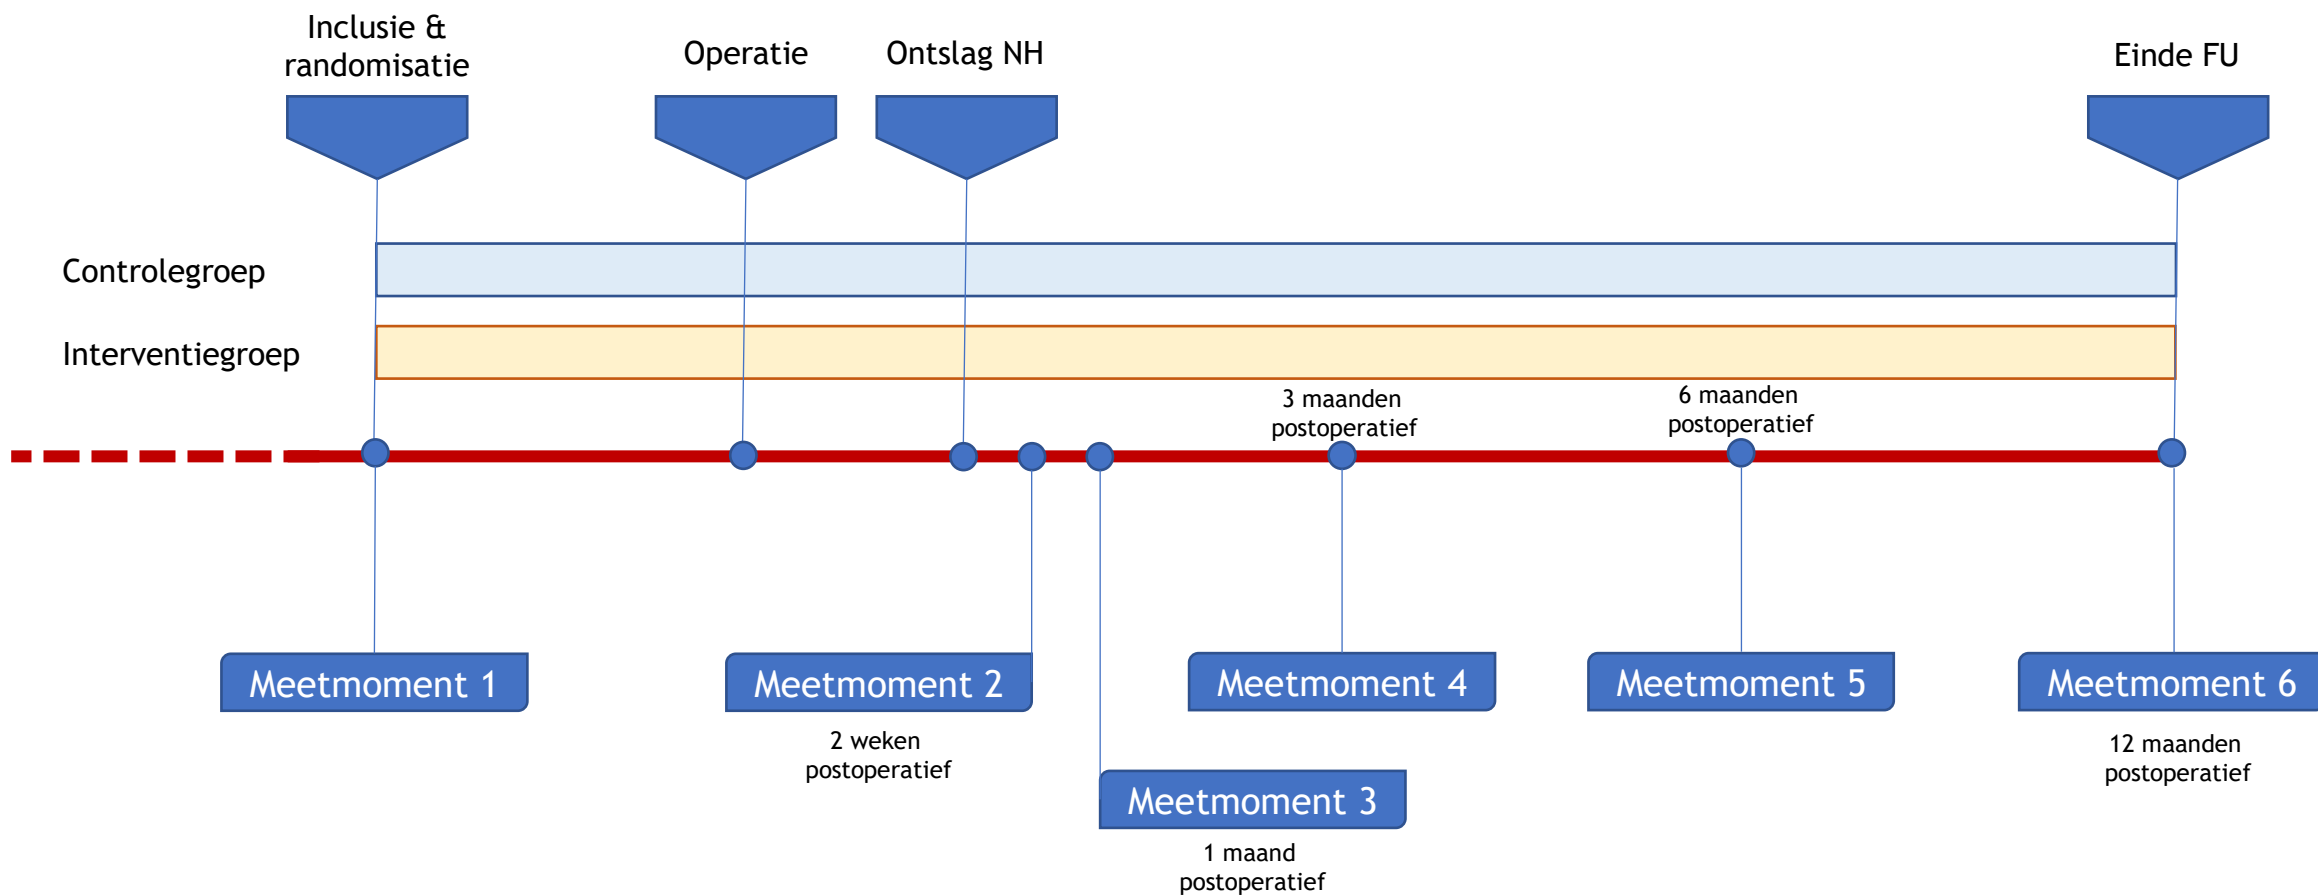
Inclusie & randomisatie

Operatie

Ontslag NH

Einde FU

Controlegroep

Interventiegroep

3 maanden postoperatief

6 maanden postoperatief

Meetmoment 1

Meetmoment 2

2 weken postoperatief

Meetmoment 4

Meetmoment 5

Meetmoment 6

12 maanden postoperatief

Meetmoment 3

1 maand postoperatief